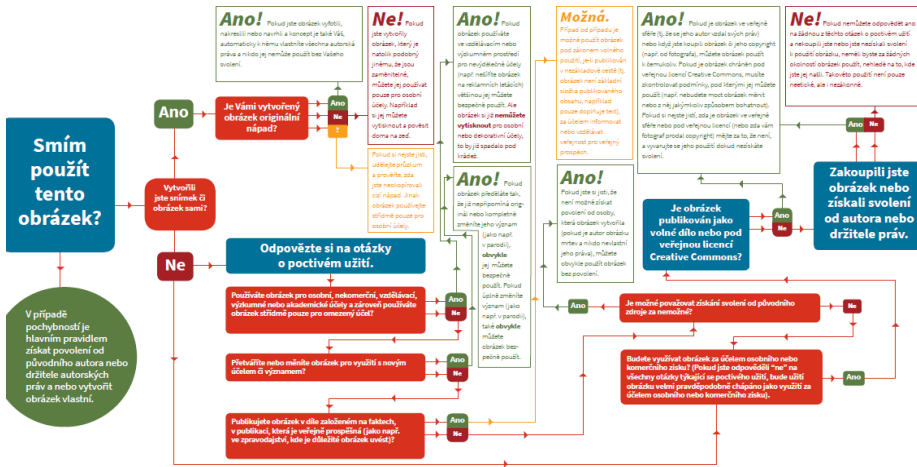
Smím použít tento obrázek?

Vytvořili jste snímek či obrázek sami?

Ano

Je Vámi vytvořený obrázek originální nápad?

Ano

Ne

?

Ano! Pokud jste obrázek vyfotili, nakreslili nebo navrhli a koncept je také Váš, automaticky k němu vlastníte všechna autorská práva a nikdo jej nemůže použít bez Vašeho svolení.

Ne! Pokud jste vytvořily obrázek, který je natolik podobný jinému, že jsou zaměnitelné, můžete jej používat pouze pro osobní účely. Například si jej můžete vytisknout a pověsit doma na zeď.

Pokud si nejste jistí, udělejte průzkum a prověřte, zda jste neokopírovali cizí nápad. Jinak obrázek používejte střídmě pouze pro osobní účely.

Ano! Pokud obrázek používáte ve vzdělávacím nebo výzkumném prostředí pro nevýdělečné účely (např. nešířite obrázek na reklamních letácích) většinou jej můžete bezpečně použít. Ale obrázek si již nemůžete vytisknout pro osobní nebo dekorativní účely, to by již spadalo pod krádež.

Možná. Případ od případu je možné použít obrázek pod zákonem volného použití, jeli publikován v nezávadové verzi (tj. obrázek není základní složka publikovaného obsahu, například pouze doplňuje text), za účelem informovat nebo vzdělávat veřejnost pro veřejný prospěch.

Ano! Pokud je obrázek ve veřejné sféře (tj. že se jeho autor vzdal svých práv) nebo když jste koupili obrázek či jeho copyright (např. od fotografa), můžete obrázek použít k čemukoliv. Pokud je obrázek chráněn pod veřejnou licencí Creative Commons, musíte zkontrolovat podmínky, pod kterými jej můžete použít (např. nebudete most obrázek měnit nebo z něj jakýmkoliv způsobem bohatnout). Pokud si nejste jistí, zda je obrázek ve veřejné sféře nebo pod veřejnou licencí (nebo zda vám fotograf prodal copyright) může jít to, že není, a vyvarujte se jeho použití dokud nezískáte svolení.

Ne! Pokud nemůžete odpovědět ano na žádnou z těchto otázek o poctivém užití a nekoupili jste nebo jste nezískali svolení k použití obrázku, neměli byste za žádných okolností obrázek použít, nehledě na to, kde jste jej našli. Takového použití není pouze neetické, ale i nezákonné.

Ano

Ne

Zakoupili jste obrázek nebo získali svolení od autora nebo držitele práv.

Ano! Pokud předěláte tak, že jej nepřipomíná originál nebo kompletně změníte jeho význam (jako např. v parodii), obvykle jej můžete bezpečně použít. Pokud úplně změníte význam (jako např. v parodii), také obvykle můžete obrázek bezpečně použít.

Ano! Pokud jste si jistí, že není možné získat povolení od osoby, která obrázek vytvořila (pokud je autor obrázku mrtev a nikdo nevlastní jeho práva), můžete obvykle použít obrázek bez povolení.

Je obrázek publikován jako volné dílo nebo pod veřejnou licencí Creative Commons?

Ano

Ne

Ne

Odpovězte si na otázky o poctivém užití.

Používáte obrázek pro osobní, nekomerční, vzdělávací, výzkumné nebo akademické účely a zároveň používáte obrázek střídmě pouze pro omezený účel?

Ano

Ne

Ano

Je možné považovat získání svolení od původního zdroje za nemožné?

Ne

Přetváříte nebo měníte obrázek pro využití s novým účelem či významem?

Ano

Ne

Budete využívat obrázek za účelem osobního nebo komerčního zisku? (Pokud jste odpověděli "ne" na všechny otázky týkající se poctivého užití, bude užití obrázku velmi pravděpodobně chápáno jako využití za účelem osobního nebo komerčního zisku).

Ano

Publikujete obrázek v díle založeném na faktech, v publikaci, která je veřejně prospěšná (jako např. ve zpravodajství, kde je důležité obrázek uvést)?

Ano

Ne

V případě pochybností je hlavním pravidlem získat povolení od původního autora nebo držitele autorských práv a nebo vytvořit obrázek vlastní.